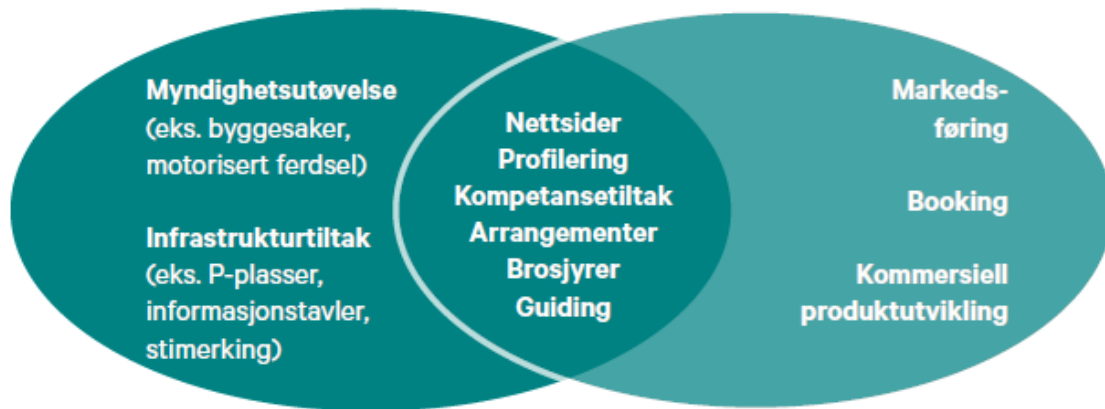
Myndighetsutøvelse (eks. byggesaker, motorisert ferdsel)

Infrastrukturtiltak (eks. P-plasser, informasjonstavler, stimerking)

Nettsider
Profilering
Kompetansetiltak
Arrangementer
Brosjyrer
Guiding

Markedsføring

Booking

Kommersiell produktutvikling